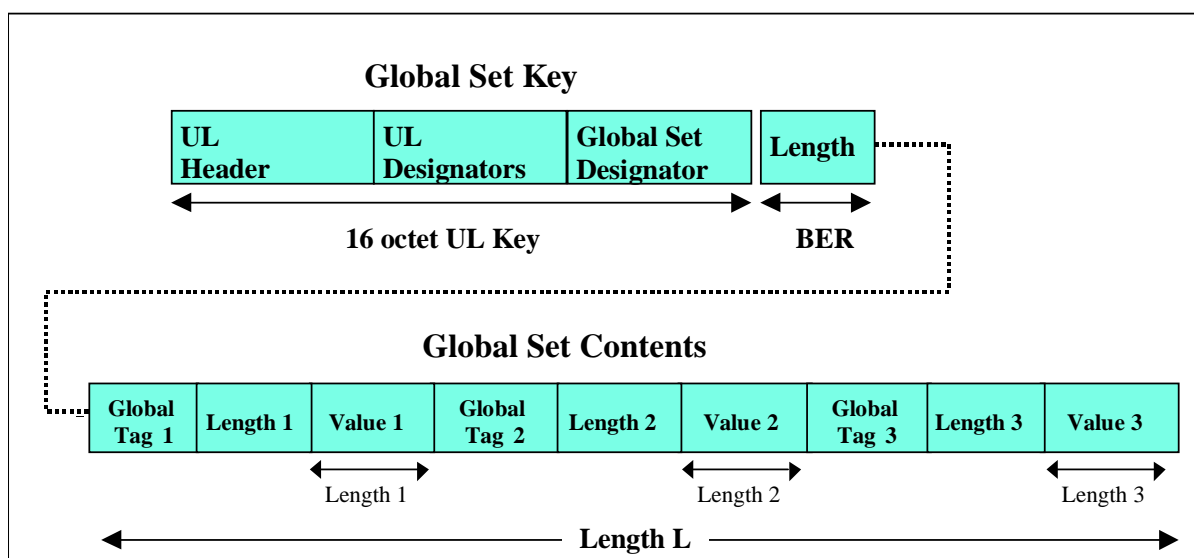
Global Set Key

UL Header
UL Designators
Global Set Designator
Length

16 octet UL Key
BER

Global Set Contents

Global Tag 1
Length 1
Value 1
Global Tag 2
Length 2
Value 2
Global Tag 3
Length 3
Value 3

Length 1
Length 2
Length 3

Length L